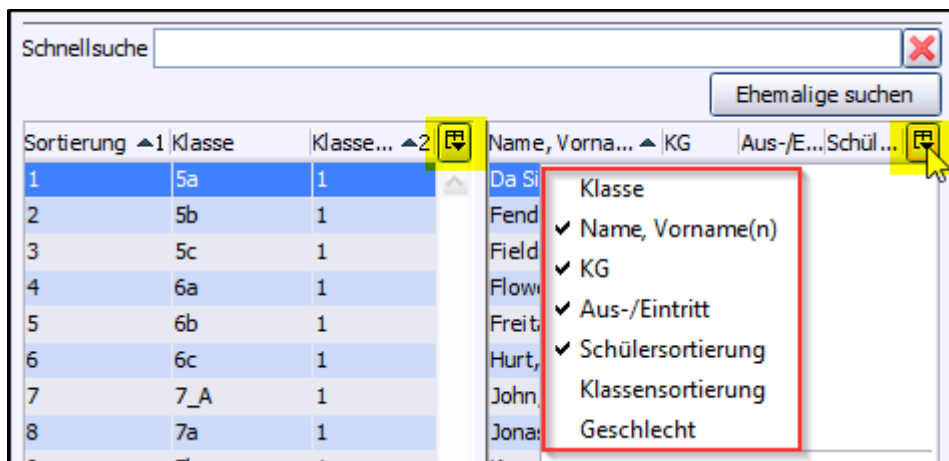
Schnellsuche

Ehemalige suchen

| Sortierung ▲1 | Klasse | Klasse... ▲2 |
|---|---|---|
| 1 | 5a | 1 |
| 2 | 5b | 1 |
| 3 | 5c | 1 |
| 4 | 6a | 1 |
| 5 | 6b | 1 |
| 6 | 6c | 1 |
| 7 | 7_A | 1 |
| 8 | 7a | 1 |

| Name, Vorna... ▲ | KG | Aus-/E... | Schül... |
|---|---|---|---|
| Da Si | | | |
| Fend | | | |
| Field | | | |
| Flow | | | |
| Freit | | | |
| Hurt, | | | |
| John | | | |
| Jonas | | | |

Klasse
✔ Name, Vorname(n)
✔ KG
✔ Aus-/Eintritt
✔ Schülersortierung
Klassensortierung
Geschlecht